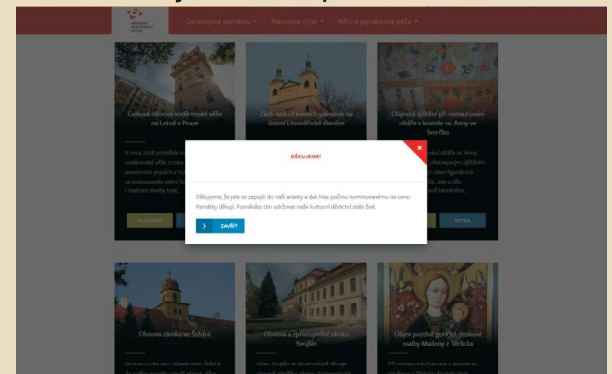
Objevujte památky · Plánujte výlet · NPÚ a památková péče

Celková obnova vodárenské věže na Letné v Praze

Záchrana církevních památek na území Litoměřické diecéze

Objevné zjištění při restaurování oltáře v kostele sv. Anny ve Smrčku

HLASOVAT

DETAIL

DĚKUJEME!

Děkujeme, že jste se zapojili do naší ankety a dali hlas počinu nominovanému na cenu Památky děkují. Pomáháte tím udržovat naše kulturní dědictví stále živé.

ZAVŘÍT

Obnova zámku ve Štěáré

Obnova a zpřístupnění zámku Svojšín

Objev pozdně gotické deskové malby Madony z Těřicka

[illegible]